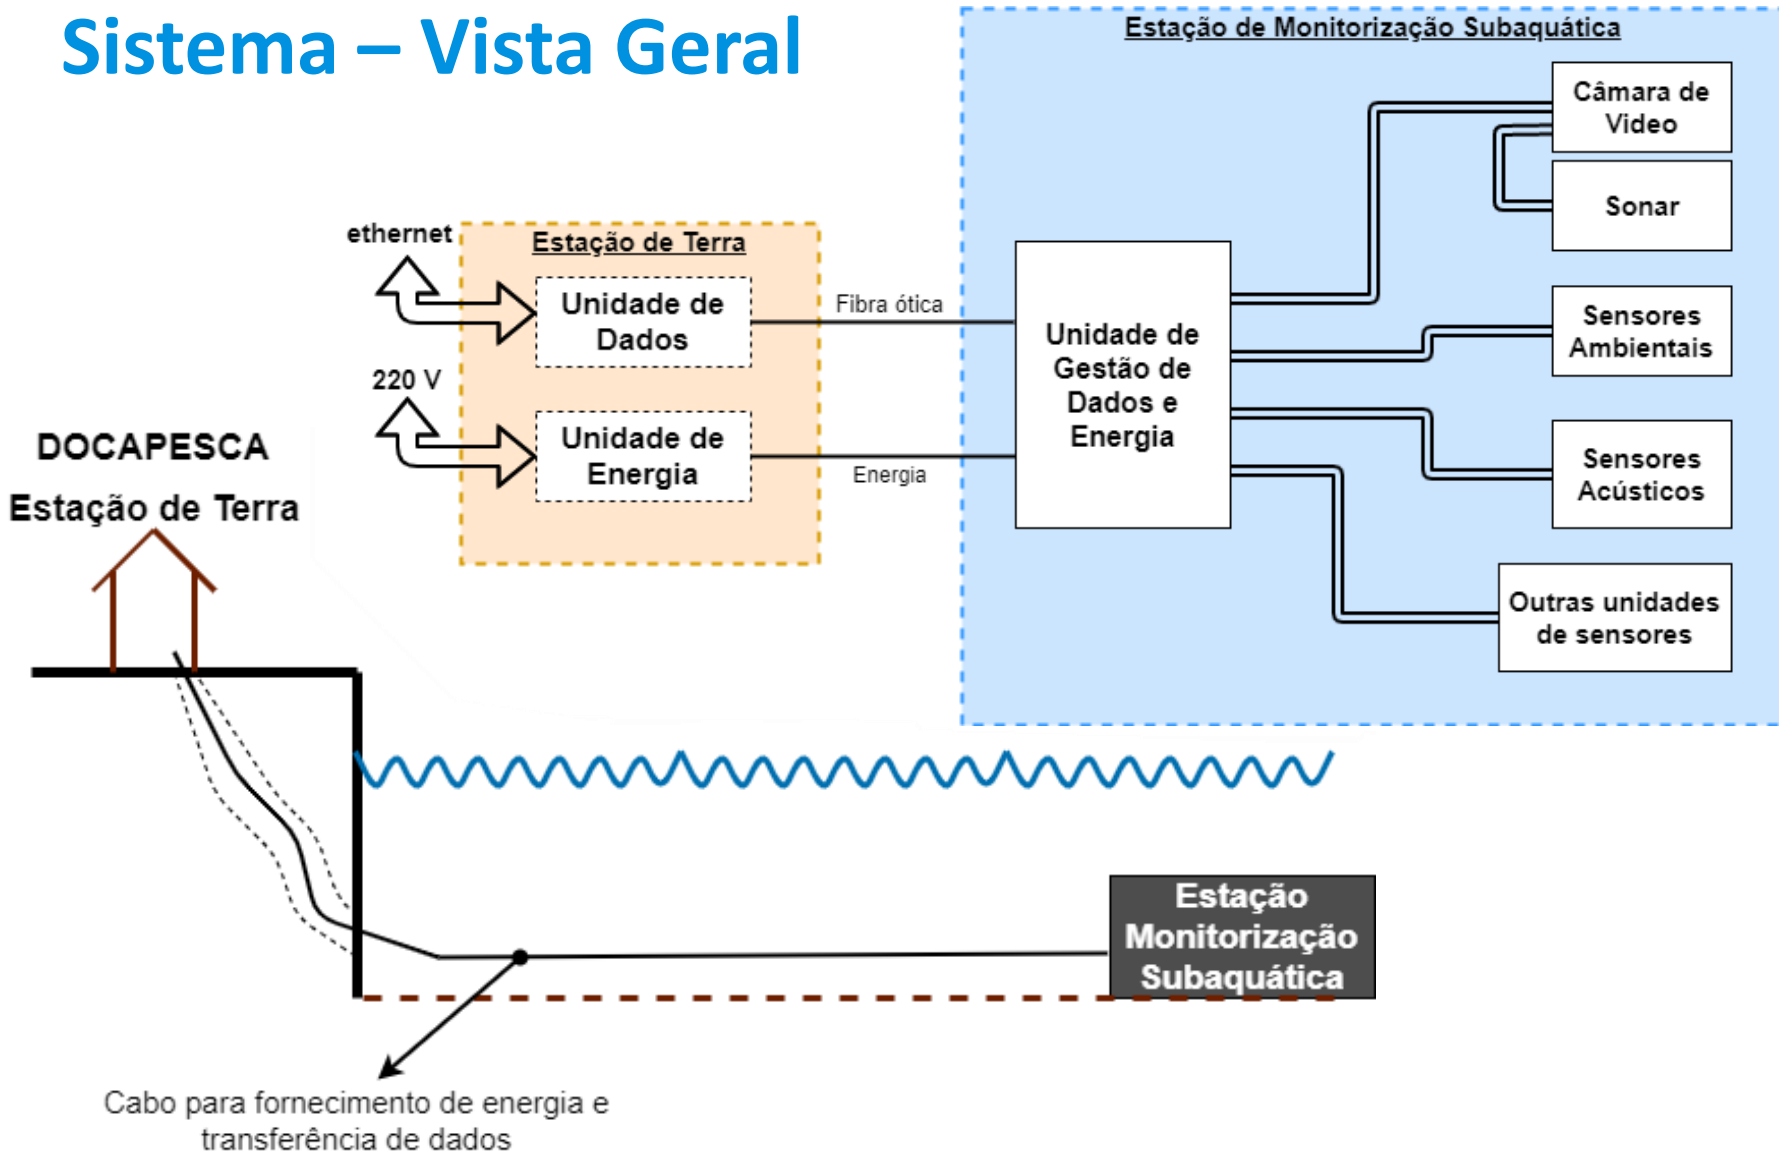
Sistema – Vista Geral

Estação de Monitorização Subaquática

Câmara de Video

Sonar

Sensores Ambientais

Sensores Acústicos

Outras unidades de sensores

Unidade de Gestão de Dados e Energia

ethernet

Estação de Terra

Unidade de Dados

Fibra ótica

220 V

Unidade de Energia

Energia

DOCAPESCA

Estação de Terra

Estação Monitorização Subaquática

Cabo para fornecimento de energia e transferência de dados